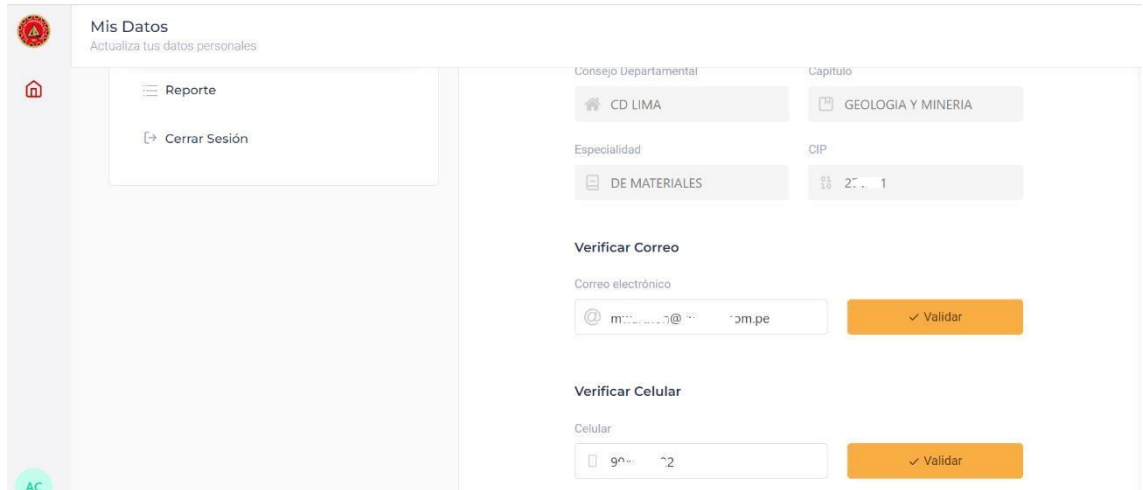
Mis Datos
Actualiza tus datos personales

Reporte

Cerrar Sesión

Consejo Departamental
CD LIMA

Capitulo
GEOLOGIA Y MINERIA

Especialidad
DE MATERIALES

CIP
2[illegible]1

Verificar Correo

Correo electrónico
m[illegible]@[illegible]om.pe

✓ Validar

Verificar Celular

Celular
9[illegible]2

✓ Validar

AC